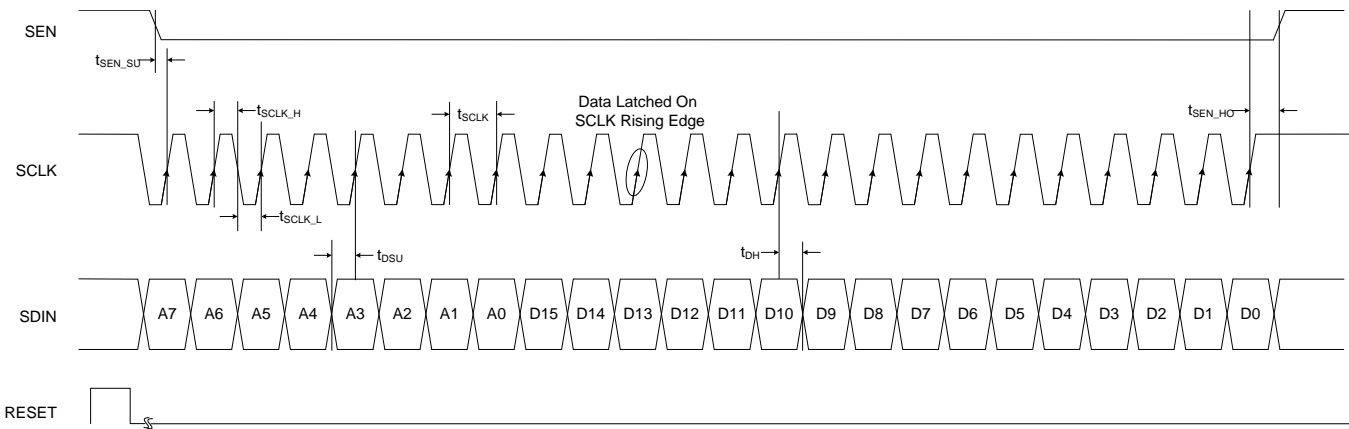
SEN

$t_{SEN\_SU}$

$t_{SCLK\_H}$

$t_{SCLK}$

Data Latched On SCLK Rising Edge

$t_{SEN\_HO}$

SCLK

$t_{SCLK\_L}$

$t_{DSU}$

$t_{DH}$

SDIN

A7 A6 A5 A4 A3 A2 A1 A0 D15 D14 D13 D12 D11 D10 D9 D8 D7 D6 D5 D4 D3 D2 D1 D0

RESET